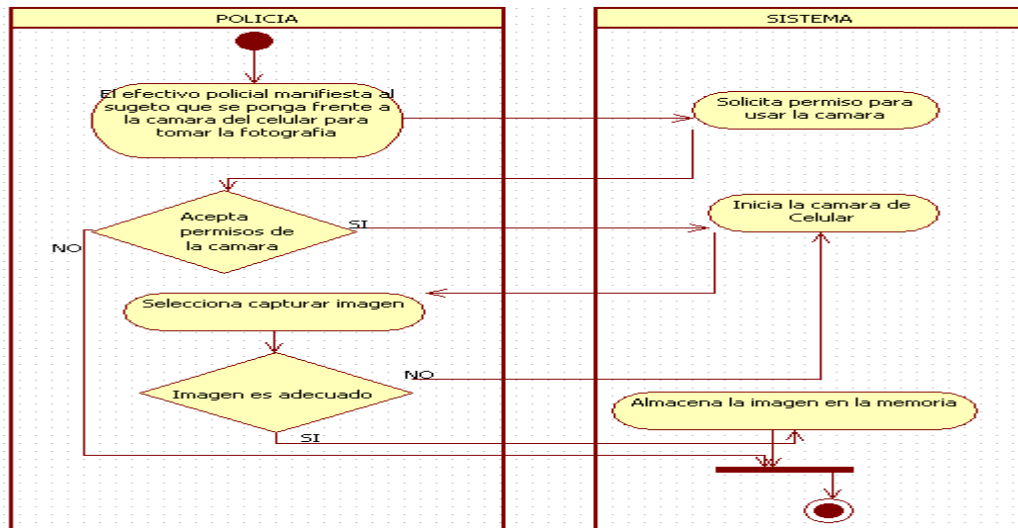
POLICIA

SISTEMA

El efectivo policial manifiesta al sugeto que se ponga frente a la camara del celular para tomar la fotografia

Solicita permiso para usar la camara

Acepta permisos de la camara

SI

NO

Inicia la camara de Celular

Selecciona capturar imagen

NO

Imagen es adecuado

SI

Almacena la imagen en la memoria